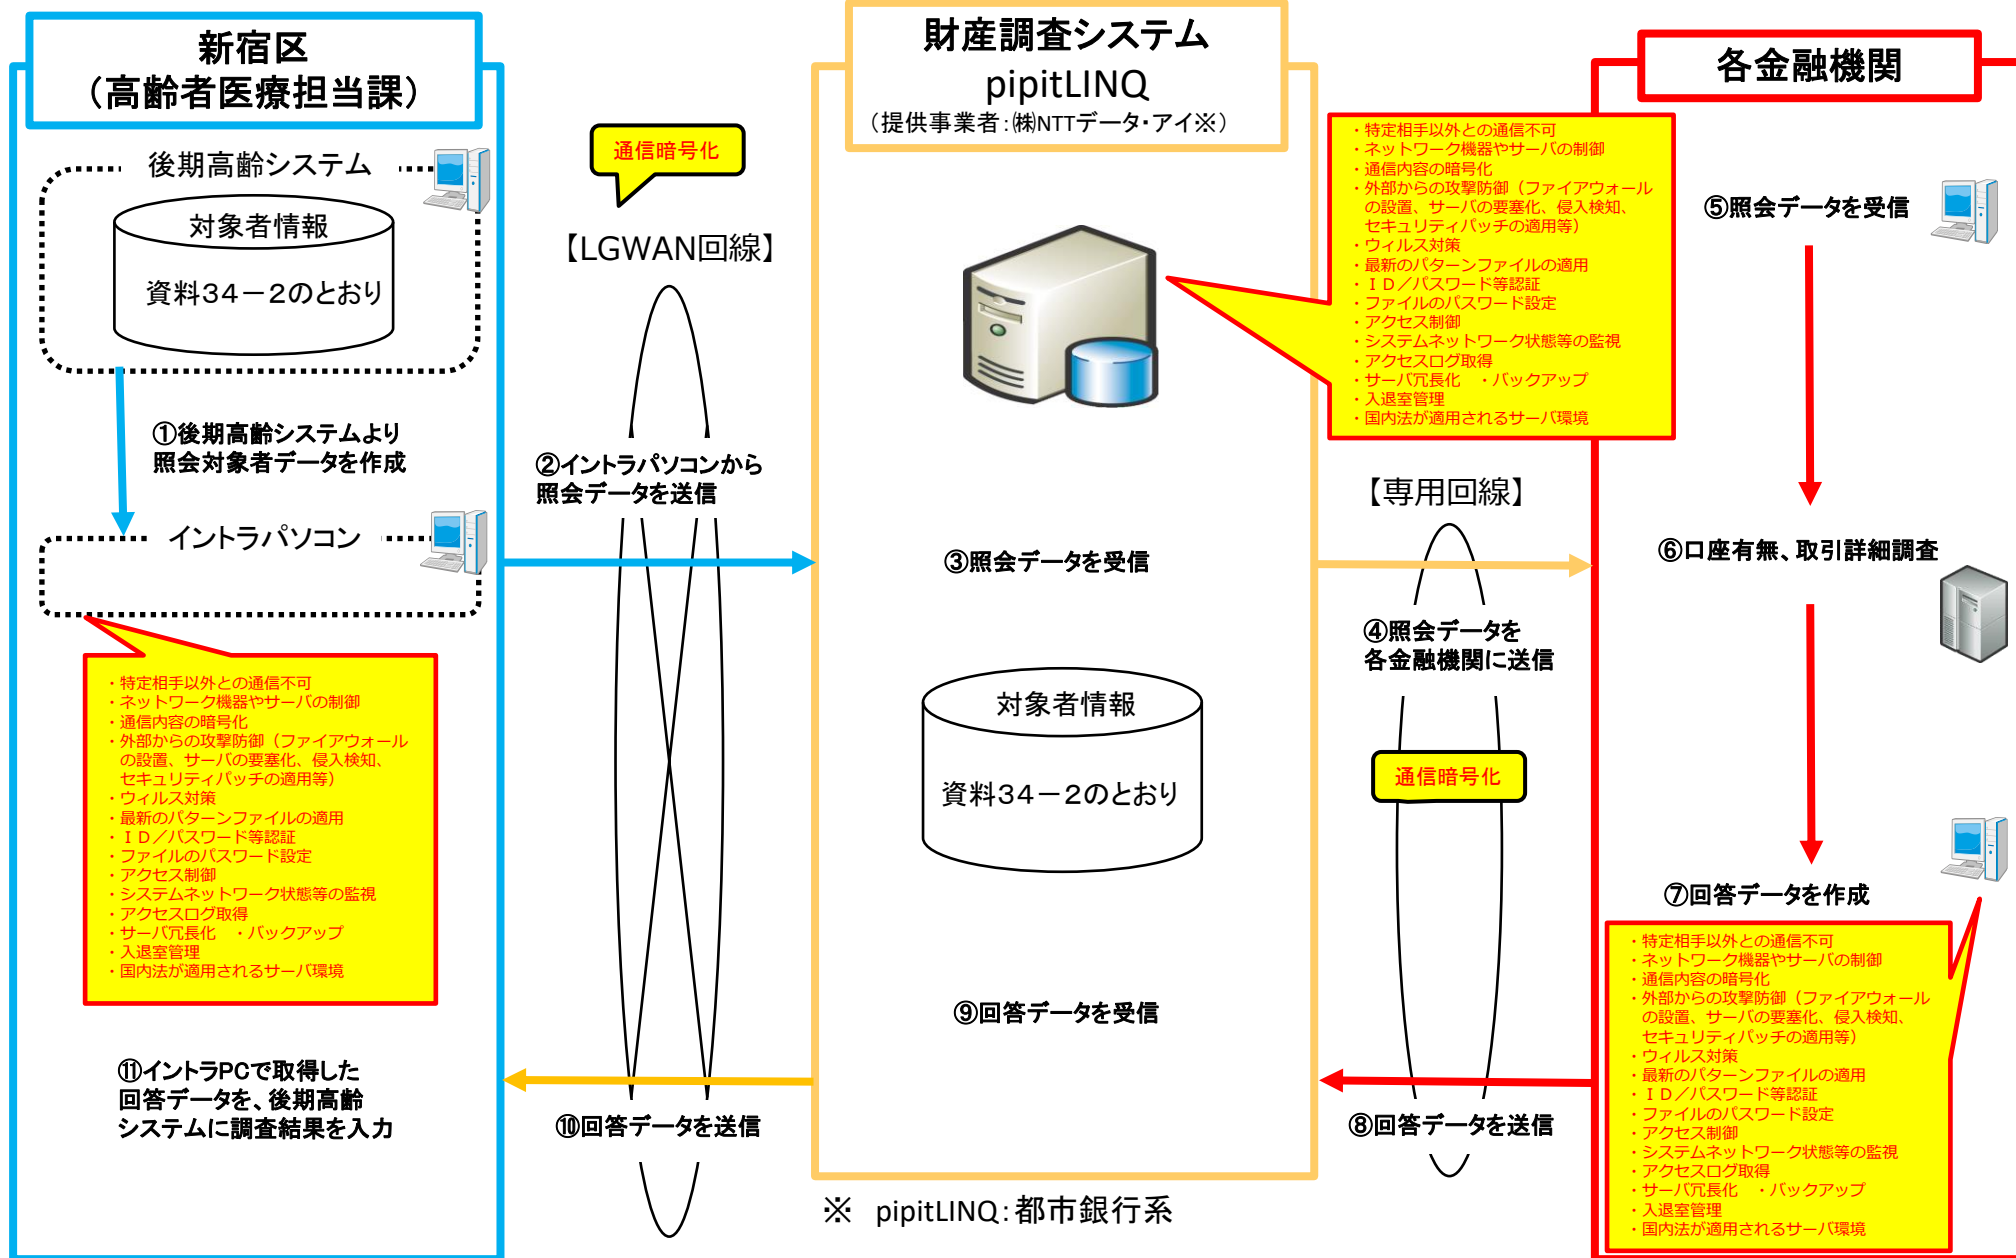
新宿区
（高齢者医療担当課）

後期高齢システム

対象者情報

資料34－2のとおり

①後期高齢システムより照会対象者データを作成

イントラパソコン

・特定相手以外との通信不可
・ネットワーク機器やサーバの制御
・通信内容の暗号化
・外部からの攻撃防御（ファイアウォールの設置、サーバの要塞化、侵入検知、セキュリティパッチの適用等）
・ウィルス対策
・最新のパターンファイルの適用
・ＩＤ／パスワード等認証
・ファイルのパスワード設定
・アクセス制御
・システムネットワーク状態等の監視
・アクセスログ取得
・サーバ冗長化　・バックアップ
・入退室管理
・国内法が適用されるサーバ環境

⑪イントラPCで取得した回答データを、後期高齢システムに調査結果を入力

通信暗号化

【LGWAN回線】

②イントラパソコンから照会データを送信

⑩回答データを送信

財産調査システム
pipitLINQ
（提供事業者：㈱NTTデータ･アイ※）

③照会データを受信

対象者情報

資料34－2のとおり

⑨回答データを受信

※　pipitLINQ：都市銀行系

・特定相手以外との通信不可
・ネットワーク機器やサーバの制御
・通信内容の暗号化
・外部からの攻撃防御（ファイアウォールの設置、サーバの要塞化、侵入検知、セキュリティパッチの適用等）
・ウィルス対策
・最新のパターンファイルの適用
・ＩＤ／パスワード等認証
・ファイルのパスワード設定
・アクセス制御
・システムネットワーク状態等の監視
・アクセスログ取得
・サーバ冗長化　・バックアップ
・入退室管理
・国内法が適用されるサーバ環境

【専用回線】

④照会データを各金融機関に送信

通信暗号化

⑧回答データを送信

各金融機関

⑤照会データを受信

⑥口座有無、取引詳細調査

⑦回答データを作成

・特定相手以外との通信不可
・ネットワーク機器やサーバの制御
・通信内容の暗号化
・外部からの攻撃防御（ファイアウォールの設置、サーバの要塞化、侵入検知、セキュリティパッチの適用等）
・ウィルス対策
・最新のパターンファイルの適用
・ＩＤ／パスワード等認証
・ファイルのパスワード設定
・アクセス制御
・システムネットワーク状態等の監視
・アクセスログ取得
・サーバ冗長化　・バックアップ
・入退室管理
・国内法が適用されるサーバ環境